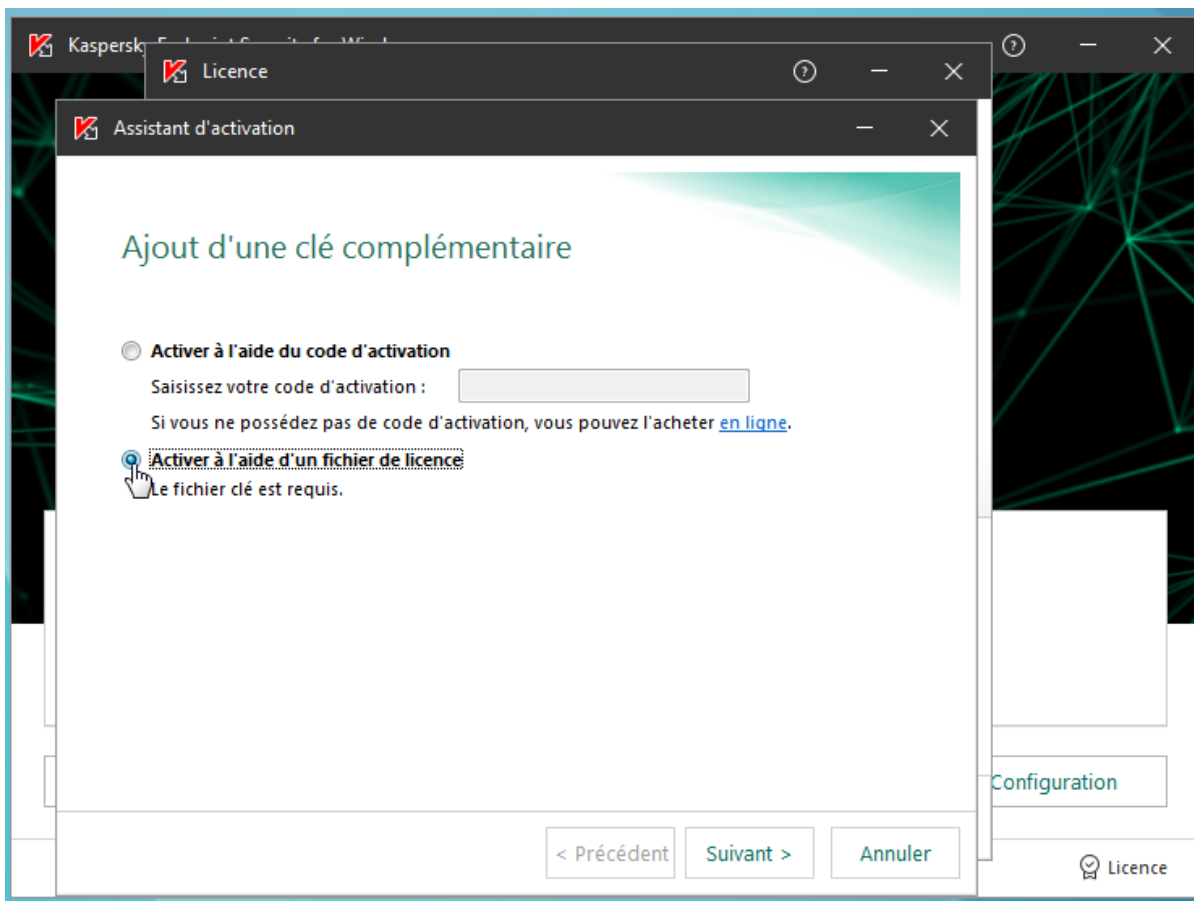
Kaspersk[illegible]

Licence

Assistant d'activation

Ajout d'une clé complémentaire

Activer à l'aide du code d'activation

Saisissez votre code d'activation :

Si vous ne possédez pas de code d'activation, vous pouvez l'acheter en ligne.

Activer à l'aide d'un fichier de licence

Le fichier clé est requis.

Configuration

< Précédent

Suivant >

Annuler

Licence